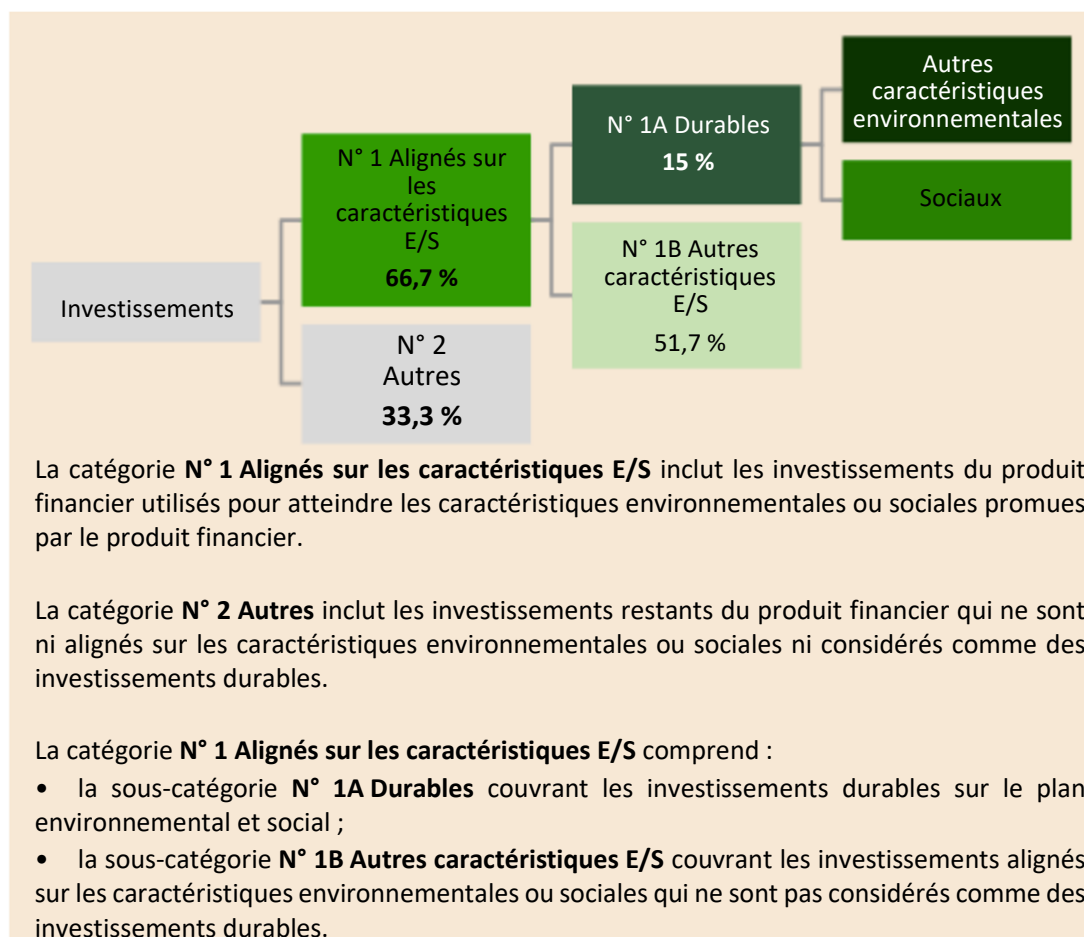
Investissements

N° 1 Alignés sur les caractéristiques E/S
**66,7 %**

N° 2
Autres
**33,3 %**

N° 1A Durables
**15 %**

N° 1B Autres caractéristiques E/S
51,7 %

Autres caractéristiques environnementales

Sociaux

La catégorie **N° 1 Alignés sur les caractéristiques E/S** inclut les investissements du produit financier utilisés pour atteindre les caractéristiques environnementales ou sociales promues par le produit financier.

La catégorie **N° 2 Autres** inclut les investissements restants du produit financier qui ne sont ni alignés sur les caractéristiques environnementales ou sociales ni considérés comme des investissements durables.

La catégorie **N° 1 Alignés sur les caractéristiques E/S** comprend :

• la sous-catégorie **N° 1A Durables** couvrant les investissements durables sur le plan environnemental et social ;

• la sous-catégorie **N° 1B Autres caractéristiques E/S** couvrant les investissements alignés sur les caractéristiques environnementales ou sociales qui ne sont pas considérés comme des investissements durables.